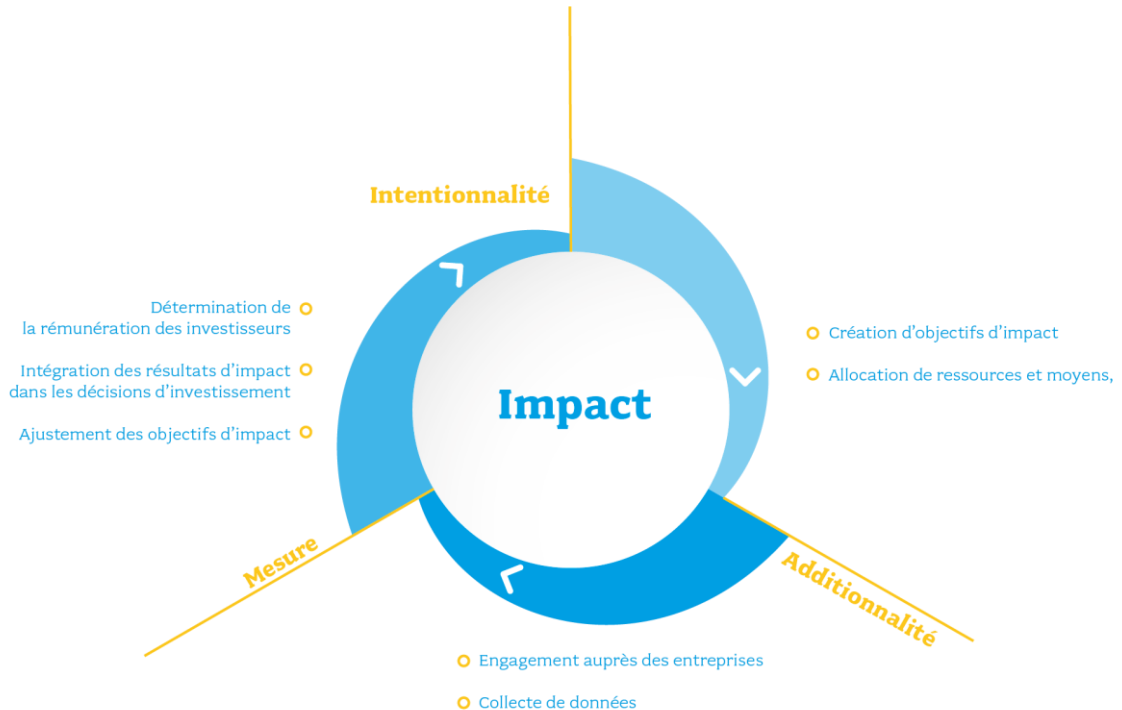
Intentionnalité

Création d’objectifs d’impact

Allocation de ressources et moyens,

Impact

Additionnalité

Engagement auprès des entreprises

Collecte de données

Mesure

Détermination de la rémunération des investisseurs

Intégration des résultats d’impact dans les décisions d’investissement

Ajustement des objectifs d’impact